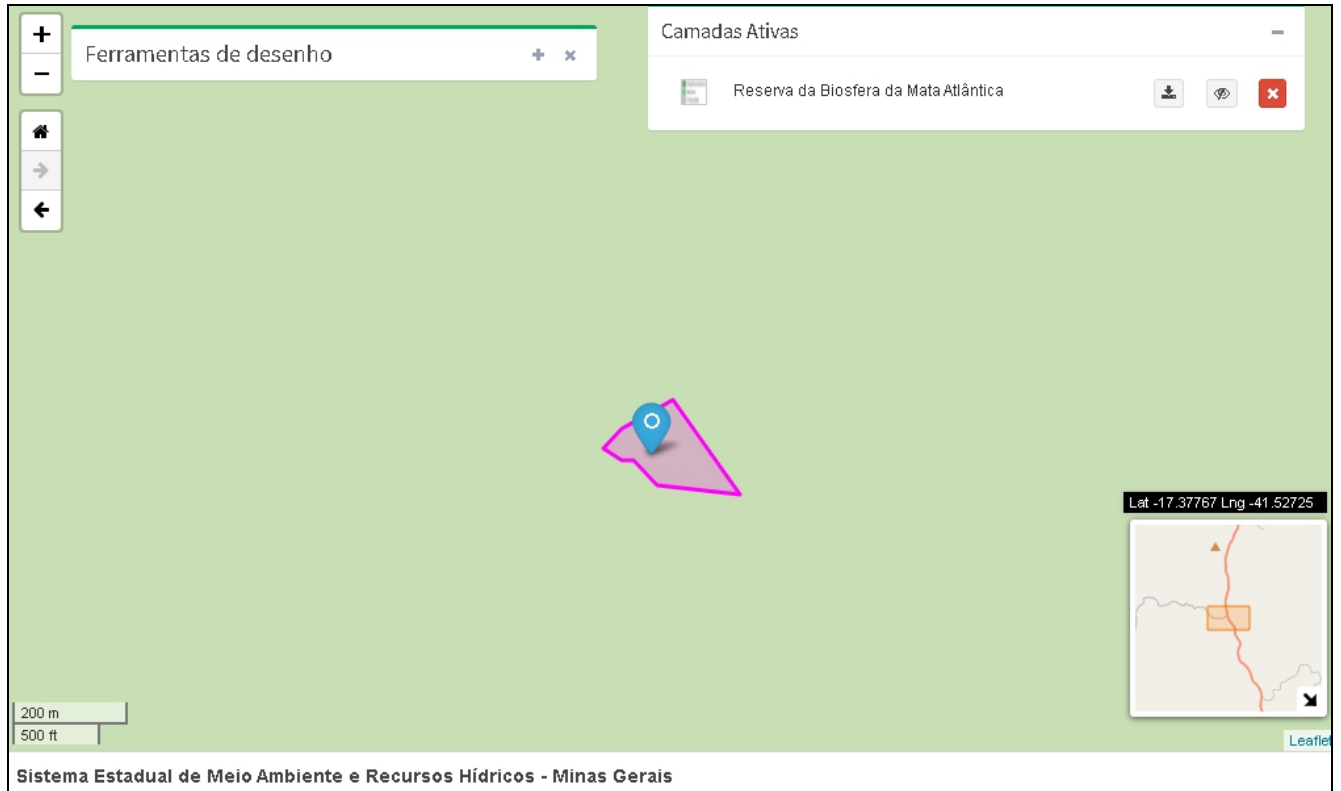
+
−
Ferramentas de desenho
+ ×

Camadas Ativas
−
Reserva da Biosfera da Mata Atlântica

Lat -17.37767 Lng -41.52725

200 m
500 ft

Leaflet

Sistema Estadual de Meio Ambiente e Recursos Hídricos - Minas Gerais